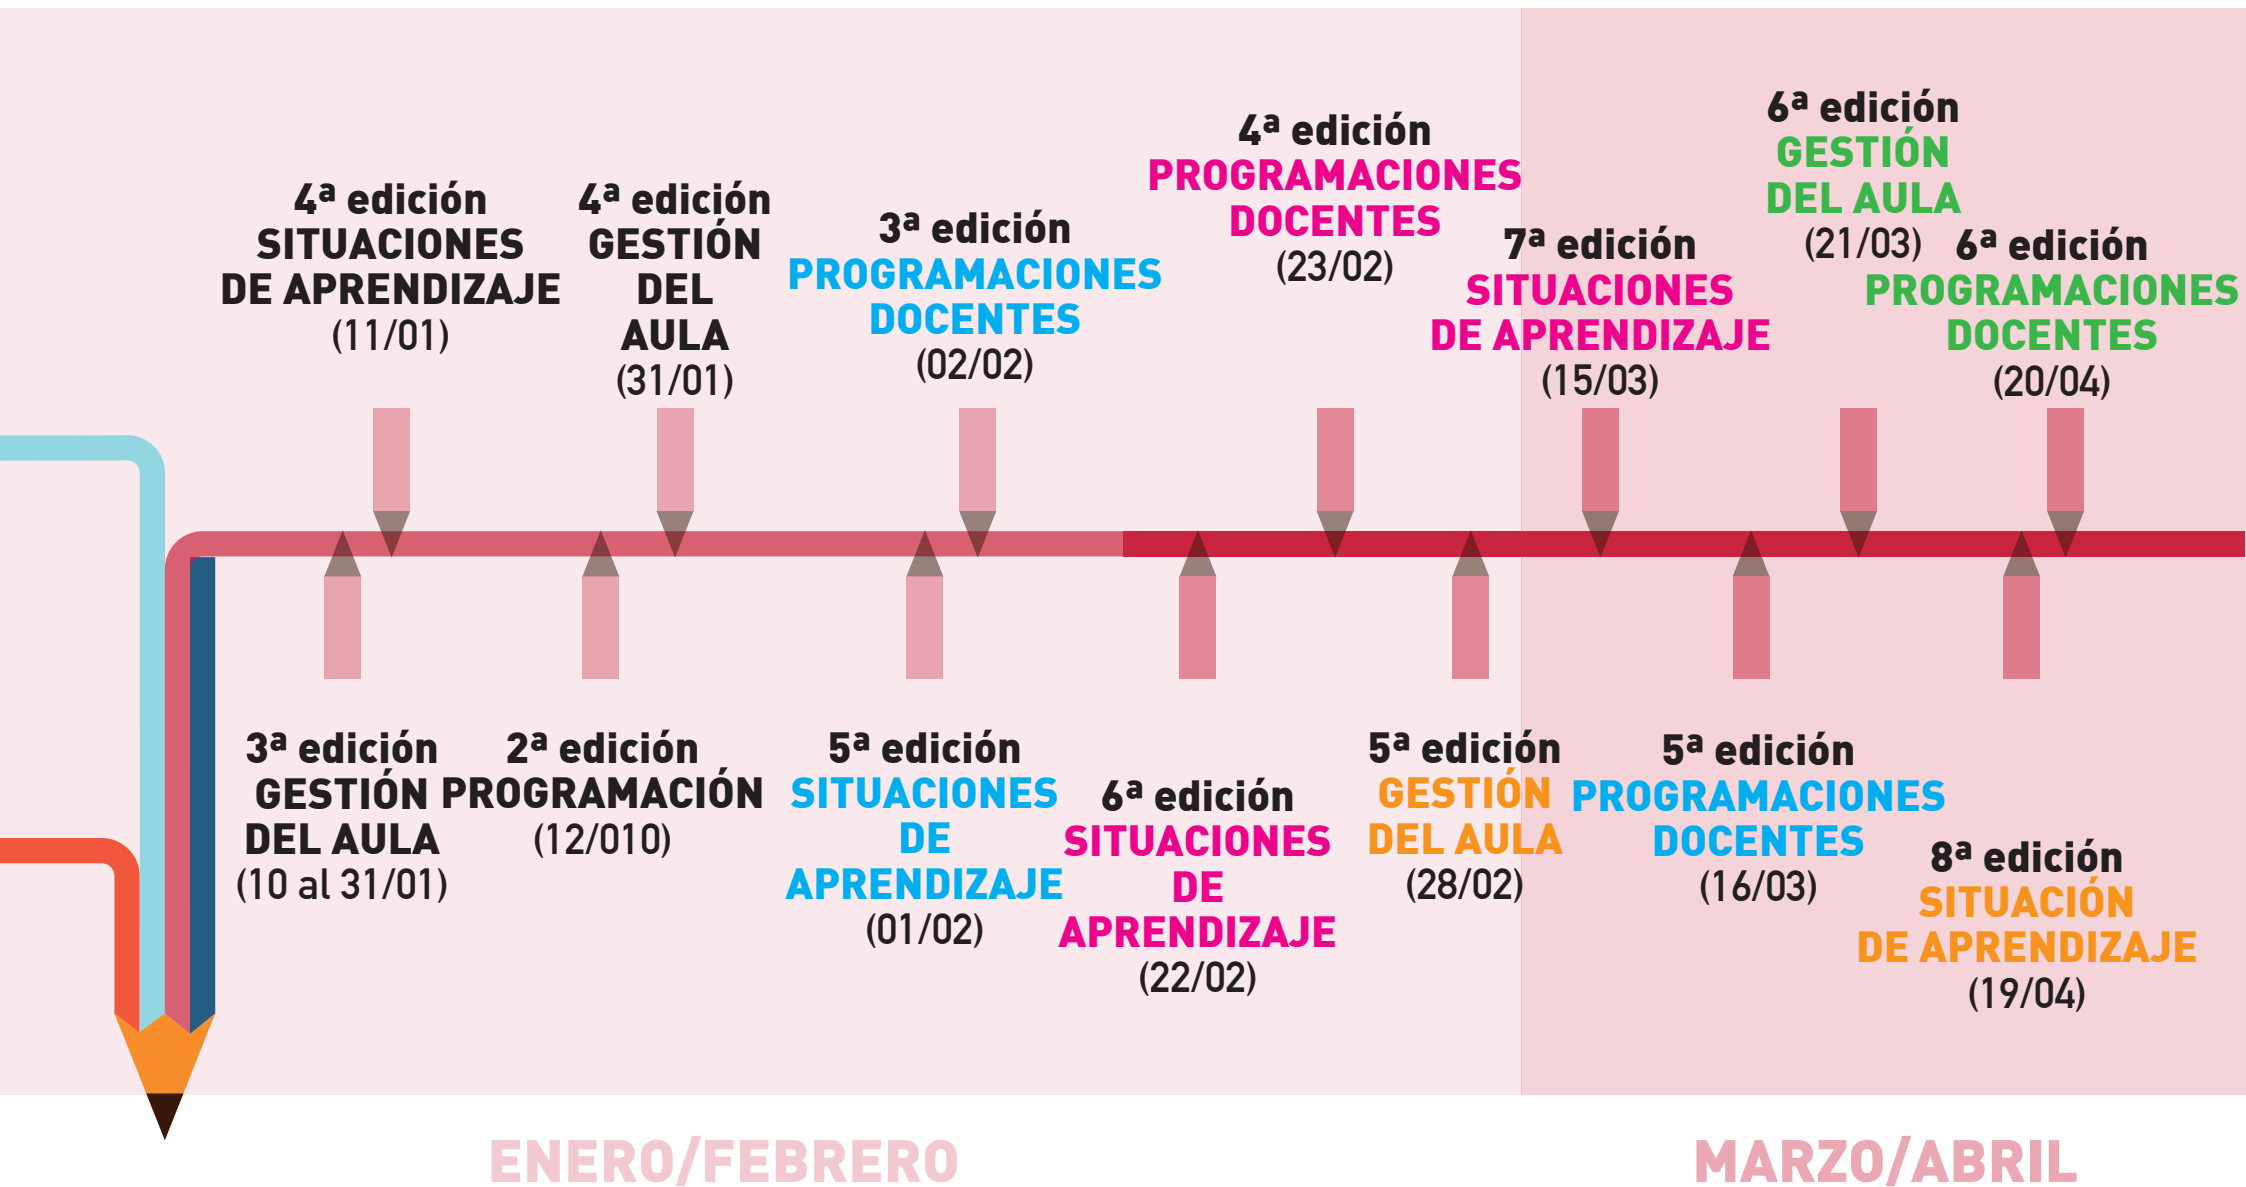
4ª edición
SITUACIONES DE APRENDIZAJE
(11/01)

4ª edición
GESTIÓN DEL AULA
(31/01)

3ª edición
PROGRAMACIONES DOCENTES
(02/02)

4ª edición
PROGRAMACIONES DOCENTES
(23/02)

7ª edición
SITUACIONES DE APRENDIZAJE
(15/03)

6ª edición
GESTIÓN DEL AULA
(21/03)

6ª edición
PROGRAMACIONES DOCENTES
(20/04)

3ª edición
GESTIÓN DEL AULA
(10 al 31/01)

2ª edición
PROGRAMACIÓN
(12/010)

5ª edición
SITUACIONES DE APRENDIZAJE
(01/02)

6ª edición
SITUACIONES DE APRENDIZAJE
(22/02)

5ª edición
GESTIÓN DEL AULA
(28/02)

5ª edición
PROGRAMACIONES DOCENTES
(16/03)

8ª edición
SITUACIÓN DE APRENDIZAJE
(19/04)

ENERO/FEBRERO

MARZO/ABRIL